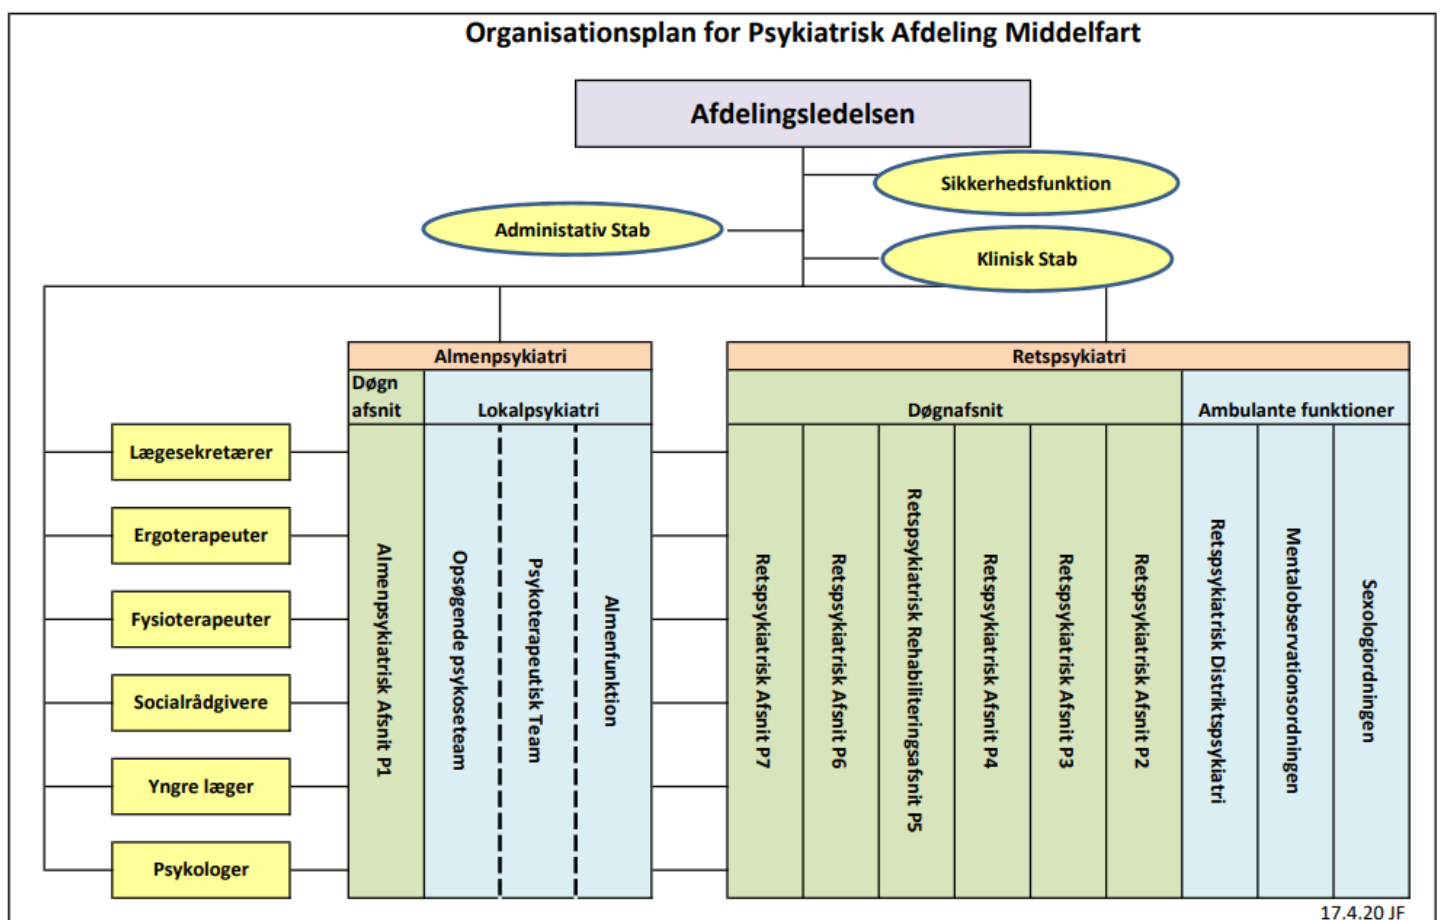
Organisationsplan for Psykiatrisk Afdeling Middelfart

Afdelingsledelsen

Sikkerhedsfunktion

Administativ Stab

Klinisk Stab

Lægesekretærer

Ergoterapeuter

Fysioterapeuter

Socialrådgivere

Yngre læger

Psykologer

Almenpsykiatri

Døgn afsnit

Lokalpsykiatri

Almenpsykiatrisk Afsnit P1

Opsøgende psykoseteam

Psykoterapeutisk Team

Almenfunktion

Retspsykiatri

Døgnafsnit

Ambulante funktioner

Retspsykiatrisk Afsnit P7

Retspsykiatrisk Afsnit P6

Retspsykiatrisk Rehabiliteringsafsnit P5

Retspsykiatrisk Afsnit P4

Retspsykiatrisk Afsnit P3

Retspsykiatrisk Afsnit P2

Retspsykiatrisk Distriktspsykiatri

Mentalobservationsordningen

Sexologiordningen

17.4.20 JF